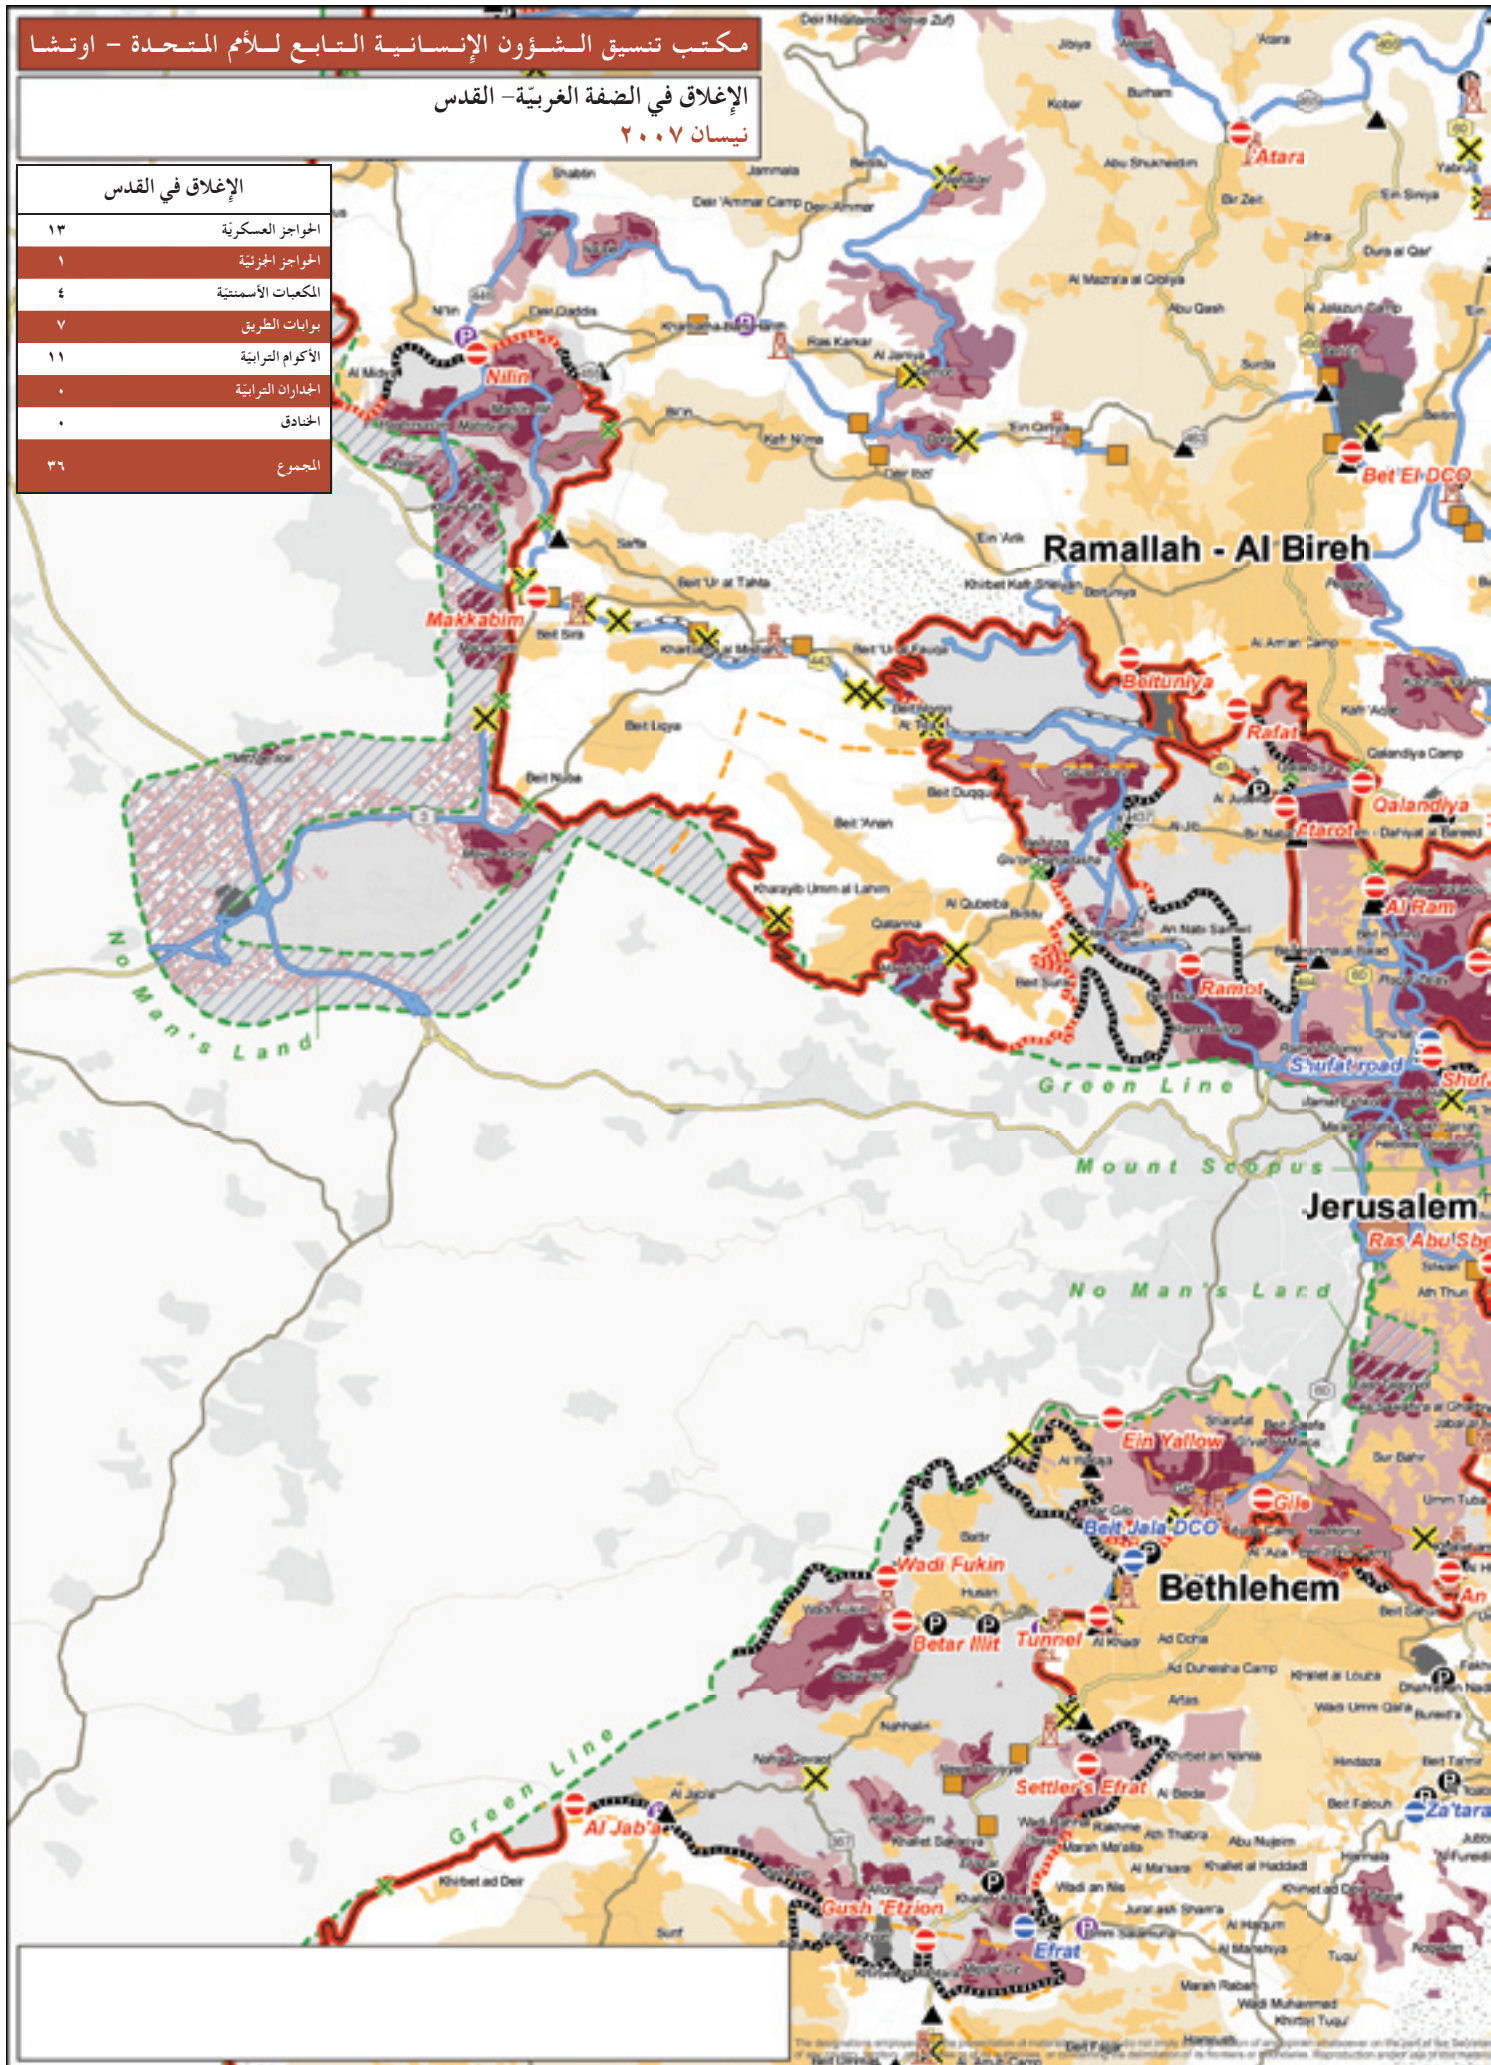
مكتب تنسيق الشؤون الإنسانية التابع للأمم المتحدة - اوتشا

الإغلاق في الضفة الغربيّة– القدس
نيسان ٢٠٠٧

| الإغلاق في القدس | |
|---|---|
| الحواجز العسكريّة | ١٣ |
| الحواجز الجزئيّة | ١ |
| المكعبات الأسمنتيّة | ٤ |
| بوابات الطريق | ٧ |
| الأكوام الترابيّة | ١١ |
| الجدارن الترابيّة | ٠ |
| الخنادق | ٠ |
| المجموع | ٣٦ |

Ramallah - Al Bireh
Jerusalem
Bethlehem

Atara
Nil'in
Bet El DCO
Makkabim
Beituniya
Rafat
Qalandiya
'Atarot
Al Ram
Ramot
Shu'fat road
Ras Abu Sbeitan
Ein Yallow
Gilo
Beit Jala DCO
Wadi Fukin
Betar Illit
Tunnel
Settler's Efrat
Al Jab'a
Gush 'Etzion
Efrat
Za'tara

No Man's Land
Green Line
Mount Scopus
No Man's Land
Green Line

Deir Nidham
Jibiya
Kobar
Burham
Abu Shukheidim
Bir Zeit
Jifna
Dura al Qar'
Ein Siniya
Yabrud
Shabtin
Jammala
Beitillu
Deir 'Ammar Camp
Deir 'Ammar
Al Mazra'a al Qibliya
Abu Qash
Al Jalazun Camp
Surda
Deir Qaddis
Kharbatha Bani Harith
Ras Karkar
Al Janiya
Al Midya
Bil'in
Kafr Ni'ma
Ein Qiniya
Deir Ibzi'
Beitin
Ein 'Arik
Saffa
Beit 'Ur at Tahta
Khirbet Kafr Shiyan
Beitunya
Beit Sira
Kharbatha al Misbah
Beit 'Ur al Fauqa
Al Am'ari Camp
Kafr 'Aqab
Qalandiya Camp
Beit Liqya
Beit Nuba
Beit Duqqu
Beit 'Anan
Al Judeira
Al Jib
Bir Nabala
Kharayib Umm al Lahim
Al Qubeiba
Qatanna
Biddu
An Nabi Samwil
Beit Surik
Beit Hanina
Shu'fat
Sharafat
Beit Safafa
Al Walaja
Battir
Husan
Wadi Fukin
Nahhalin
Al Khadr
Ad Doha
Ad Duheisha Camp
Artas
Beit Sahur
Khallet al Louza
Wadi Umm Qala
Nahal Gevaot
Al Jab'a
Khallet Sakariya
Wadi Rahhal
Marah Ma'alla
Khirbet ad Deir
Surif
Umm Salamuna
Jurat ash Sham'a
Al Ma'sara
Marah Rabah
Wadi Muhammad
Khirbet Tuqu'
Tuqu'
Sur Bahir
Umm Tuba
Beit Fajjar